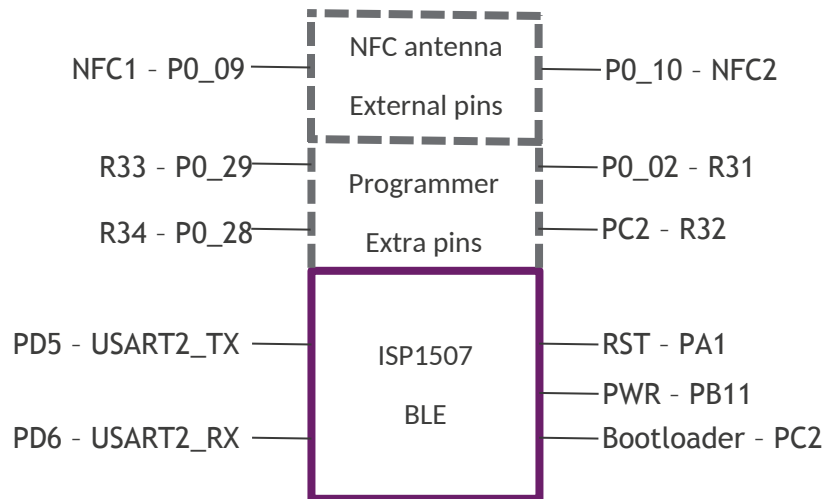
NFC1 – P0_09

NFC antenna

External pins

P0_10 – NFC2

R33 – P0_29

Programmer

P0_02 – R31

R34 – P0_28

Extra pins

PC2 – R32

PD5 – USART2_TX

ISP1507

BLE

RST – PA1

PWR – PB11

PD6 – USART2_RX

Bootloader – PC2